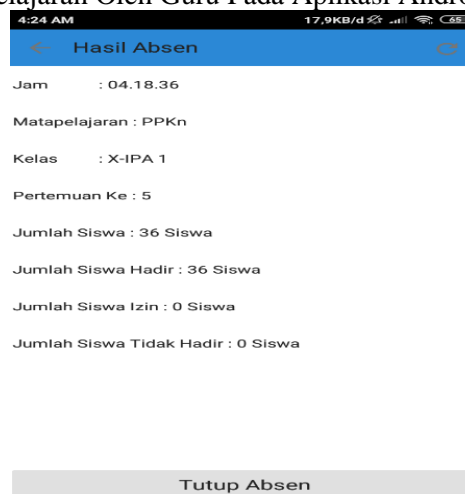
elajaran Oleh Guru Pada Aplikasi Andro

4:24 AM 17,9KB/d 65

Hasil Absen

Jam : 04.18.36

Matapelajaran : PPKn

Kelas : X-IPA 1

Pertemuan Ke : 5

Jumlah Siswa : 36 Siswa

Jumlah Siswa Hadir : 36 Siswa

Jumlah Siswa Izin : 0 Siswa

Jumlah Siswa Tidak Hadir : 0 Siswa

Tutup Absen